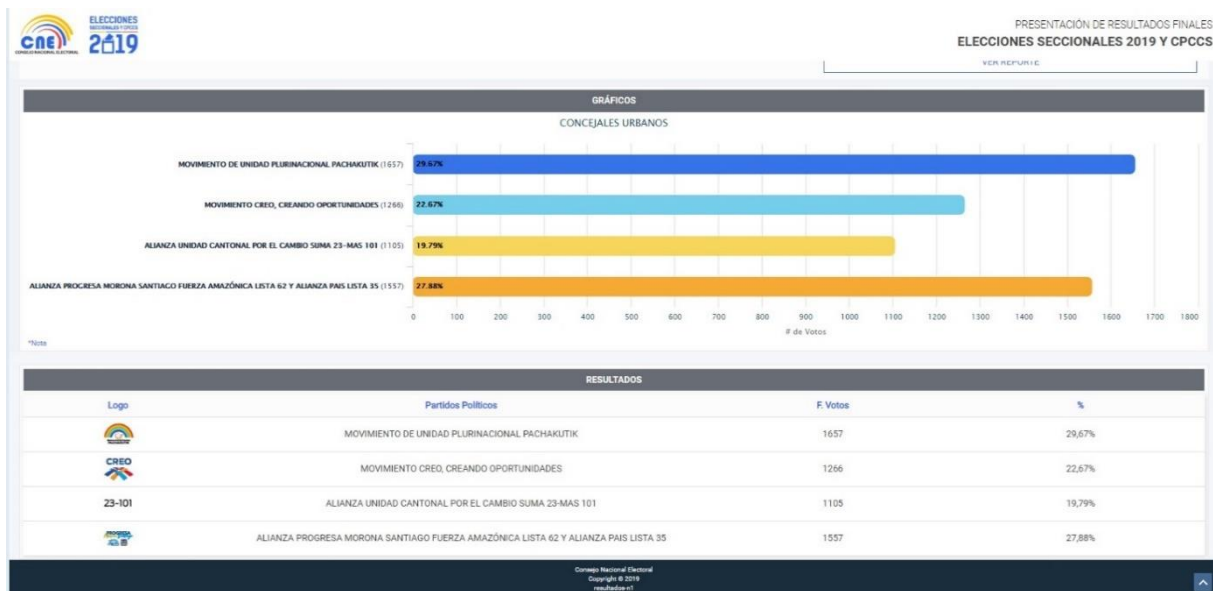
CNE CONSEJO NACIONAL ELECTORAL

ELECCIONES SECCIONALES Y CPCCS 2019

PRESENTACIÓN DE RESULTADOS FINALES
ELECCIONES SECCIONALES 2019 Y CPCCS

VER REPORTE

GRÁFICOS

CONCEJALES URBANOS

MOVIMIENTO DE UNIDAD PLURINACIONAL PACHAKUTIK (1657) 29.67%
MOVIMIENTO CREO, CREANDO OPORTUNIDADES (1266) 22.67%
ALIANZA UNIDAD CANTONAL POR EL CAMBIO SUMA 23-MAS 101 (1105) 19.79%
ALIANZA PROGRESA MORONA SANTIAGO FUERZA AMAZÓNICA LISTA 62 Y ALIANZA PAIS LISTA 35 (1557) 27.88%

0 100 200 300 400 500 600 700 800 900 1000 1100 1200 1300 1400 1500 1600 1700 1800
# de Votos

*Nota

RESULTADOS

| Logo | Partidos Políticos | F. Votos | % |
|---|---|---|---|
| | MOVIMIENTO DE UNIDAD PLURINACIONAL PACHAKUTIK | 1657 | 29,67% |
| CREO | MOVIMIENTO CREO, CREANDO OPORTUNIDADES | 1266 | 22,67% |
| 23-101 | ALIANZA UNIDAD CANTONAL POR EL CAMBIO SUMA 23-MAS 101 | 1105 | 19,79% |
| | ALIANZA PROGRESA MORONA SANTIAGO FUERZA AMAZÓNICA LISTA 62 Y ALIANZA PAIS LISTA 35 | 1557 | 27,88% |

Consejo Nacional Electoral
Copyright © 2019
resultados-n1